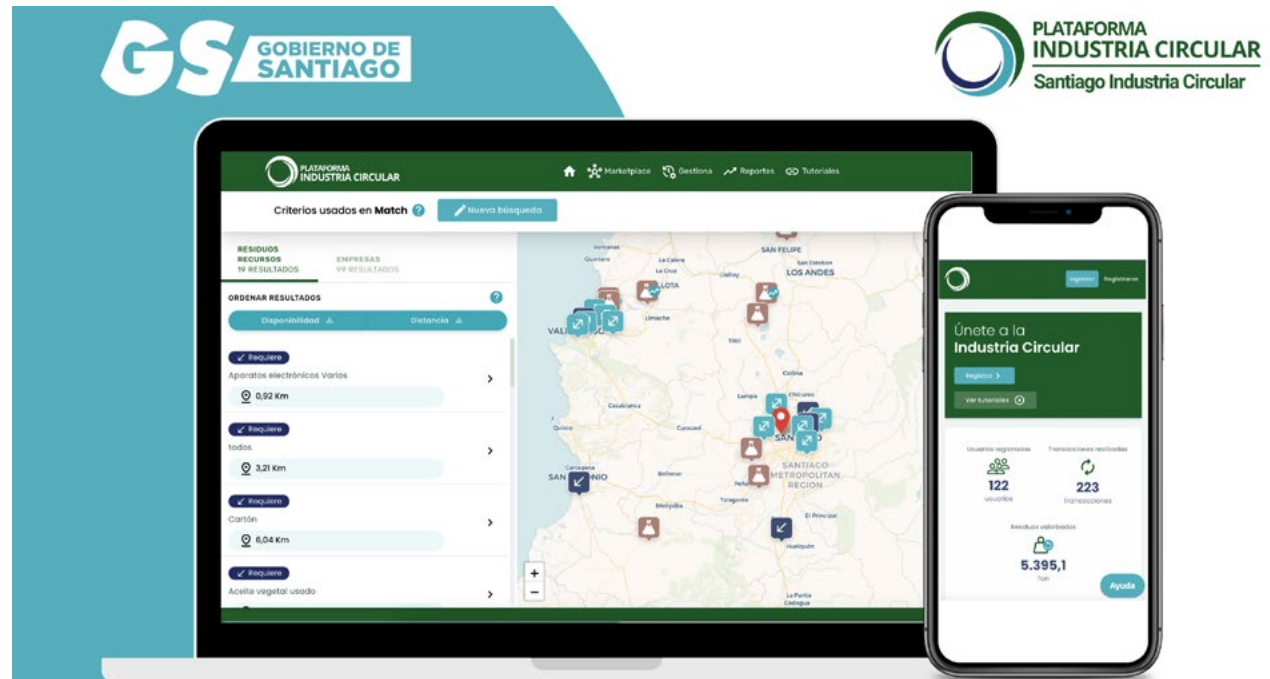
GS GOBIERNO DE SANTIAGO

PLATAFORMA INDUSTRIA CIRCULAR
Santiago Industria Circular

PLATAFORMA INDUSTRIA CIRCULAR

Marketplace Gestiona Reportes Tutoriales

Criterios usados en Match

Nueva búsqueda

RESIDUOS RECURSOS
19 RESULTADOS

EMPRESAS
99 RESULTADOS

ORDENAR RESULTADOS

Disponibilidad

Distancia

Requiere
Aparatos electrónicos Varios
0,92 Km

Requiere
todos
3,21 Km

Requiere
Cartón
6,04 Km

Requiere
Aceite vegetal usado

Ventanas
Quintero
La Calera
La Cruz
SAN FELIPE
San Esteban
LOS ANDES
Llaillay
LLOTA
Limache
VAL
Tiltil
Colina
Lampa
Chicureo
Casablanca
Curacaví
Quisco
SAN
Cartagena
SAN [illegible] NIO
Bollenar
SANTIAGO METROPOLITAN REGION
Talagante
Melipilla
El Principal
Huelquén
La Punta
Codegua

Ingresar
Registrarse

Únete a la
Industria Circular

Registro

Ver tutoriales

Usuarios registrados
122
usuarios

Transacciones realizadas
223
transacciones

Residuos valorizados
5.395,1
Ton

Ayuda